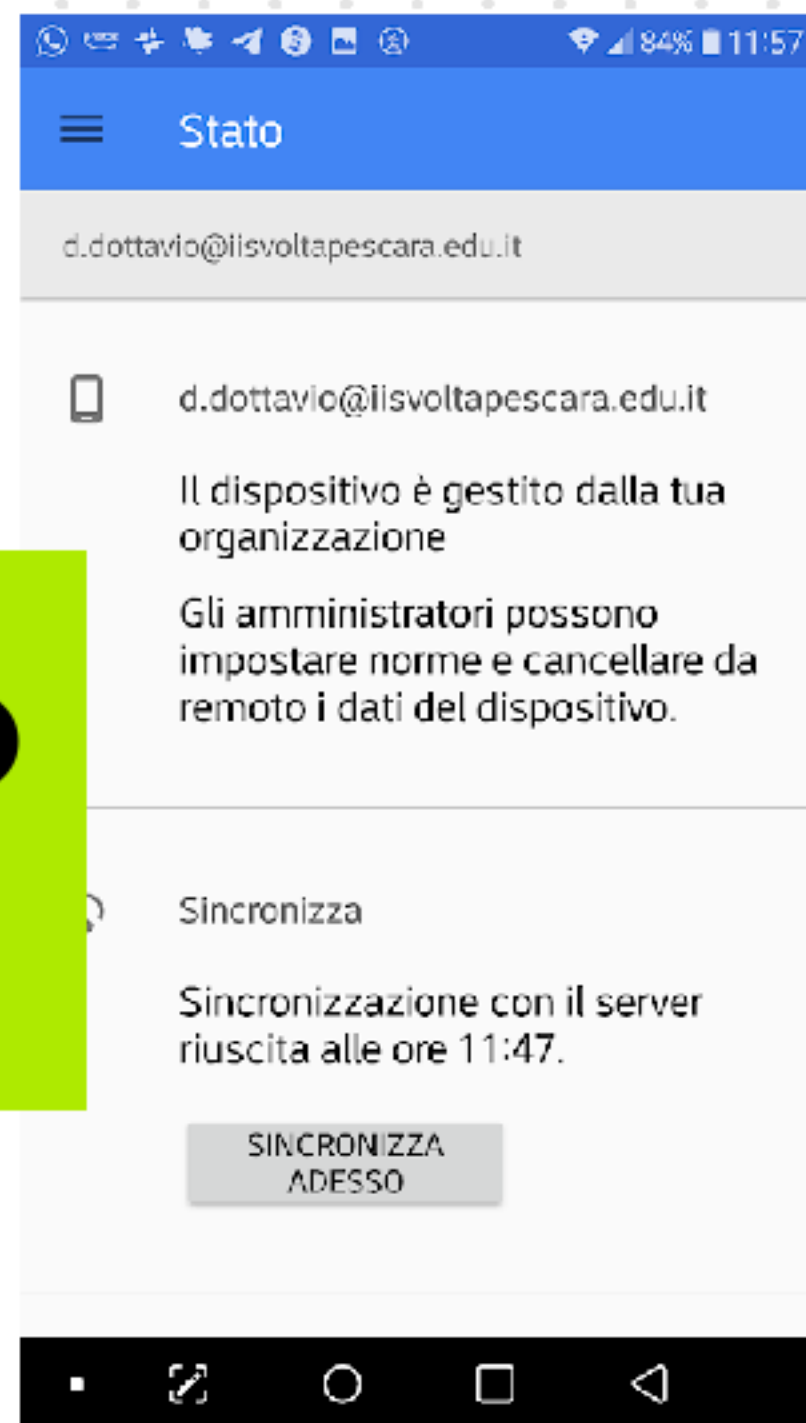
84% 11:57

Stato

d.dottavio@iisvoltapescara.edu.it

d.dottavio@iisvoltapescara.edu.it

Il dispositivo è gestito dalla tua organizzazione

Gli amministratori possono impostare norme e cancellare da remoto i dati del dispositivo.

Sincronizza

Sincronizzazione con il server riuscita alle ore 11:47.

SINCRONIZZA ADESSO